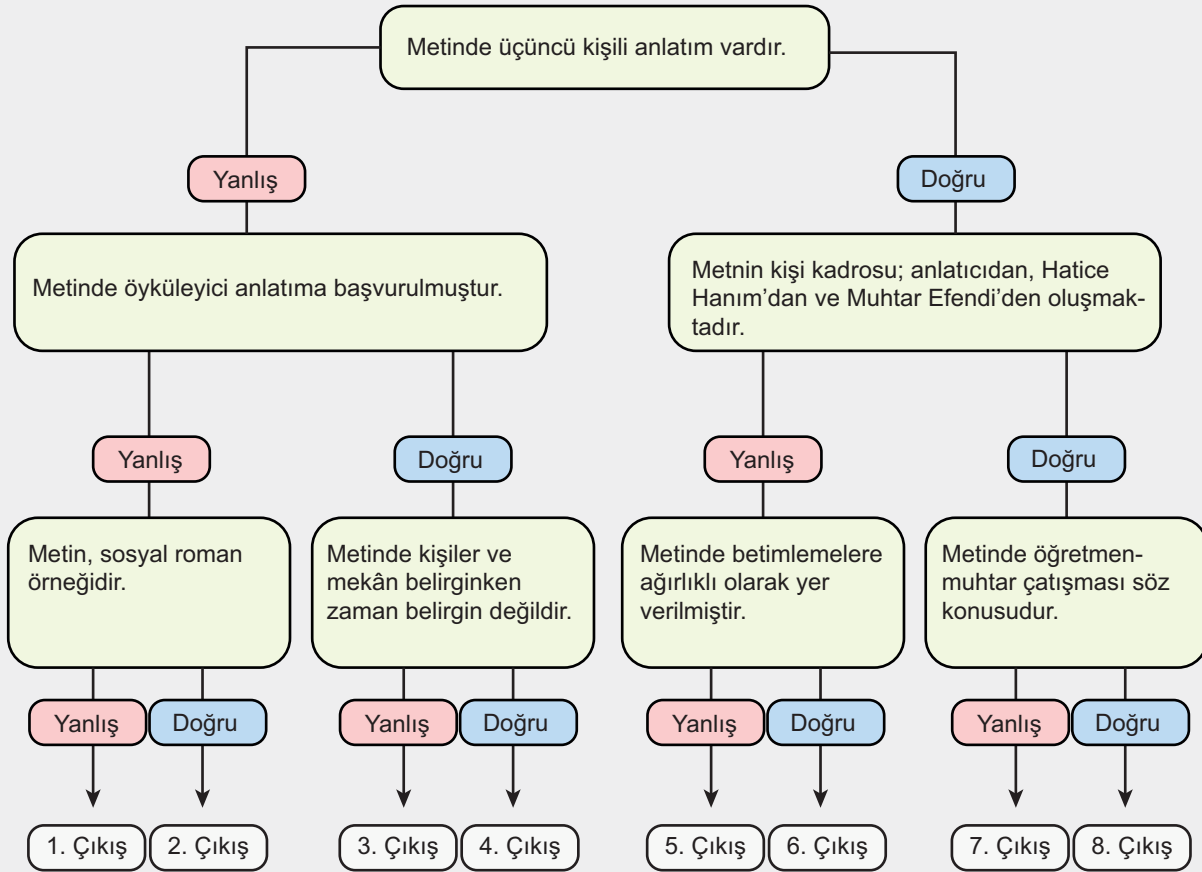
Metinde üçüncü kişili anlatım vardır.

Yanlış

Doğru

Metinde öyküleyici anlatıma başvurulmuştur.

Metnin kişi kadrosu; anlatıcıdan, Hatice Hanım'dan ve Muhtar Efendi'den oluşmaktadır.

Yanlış

Doğru

Yanlış

Doğru

Metin, sosyal roman örneğidir.

Metinde kişiler ve mekân belirginken zaman belirgin değildir.

Metinde betimlemelere ağırlıklı olarak yer verilmiştir.

Metinde öğretmen-muhtar çatışması söz konusudur.

Yanlış

Doğru

Yanlış

Doğru

Yanlış

Doğru

Yanlış

Doğru

1. Çıkış

2. Çıkış

3. Çıkış

4. Çıkış

5. Çıkış

6. Çıkış

7. Çıkış

8. Çıkış